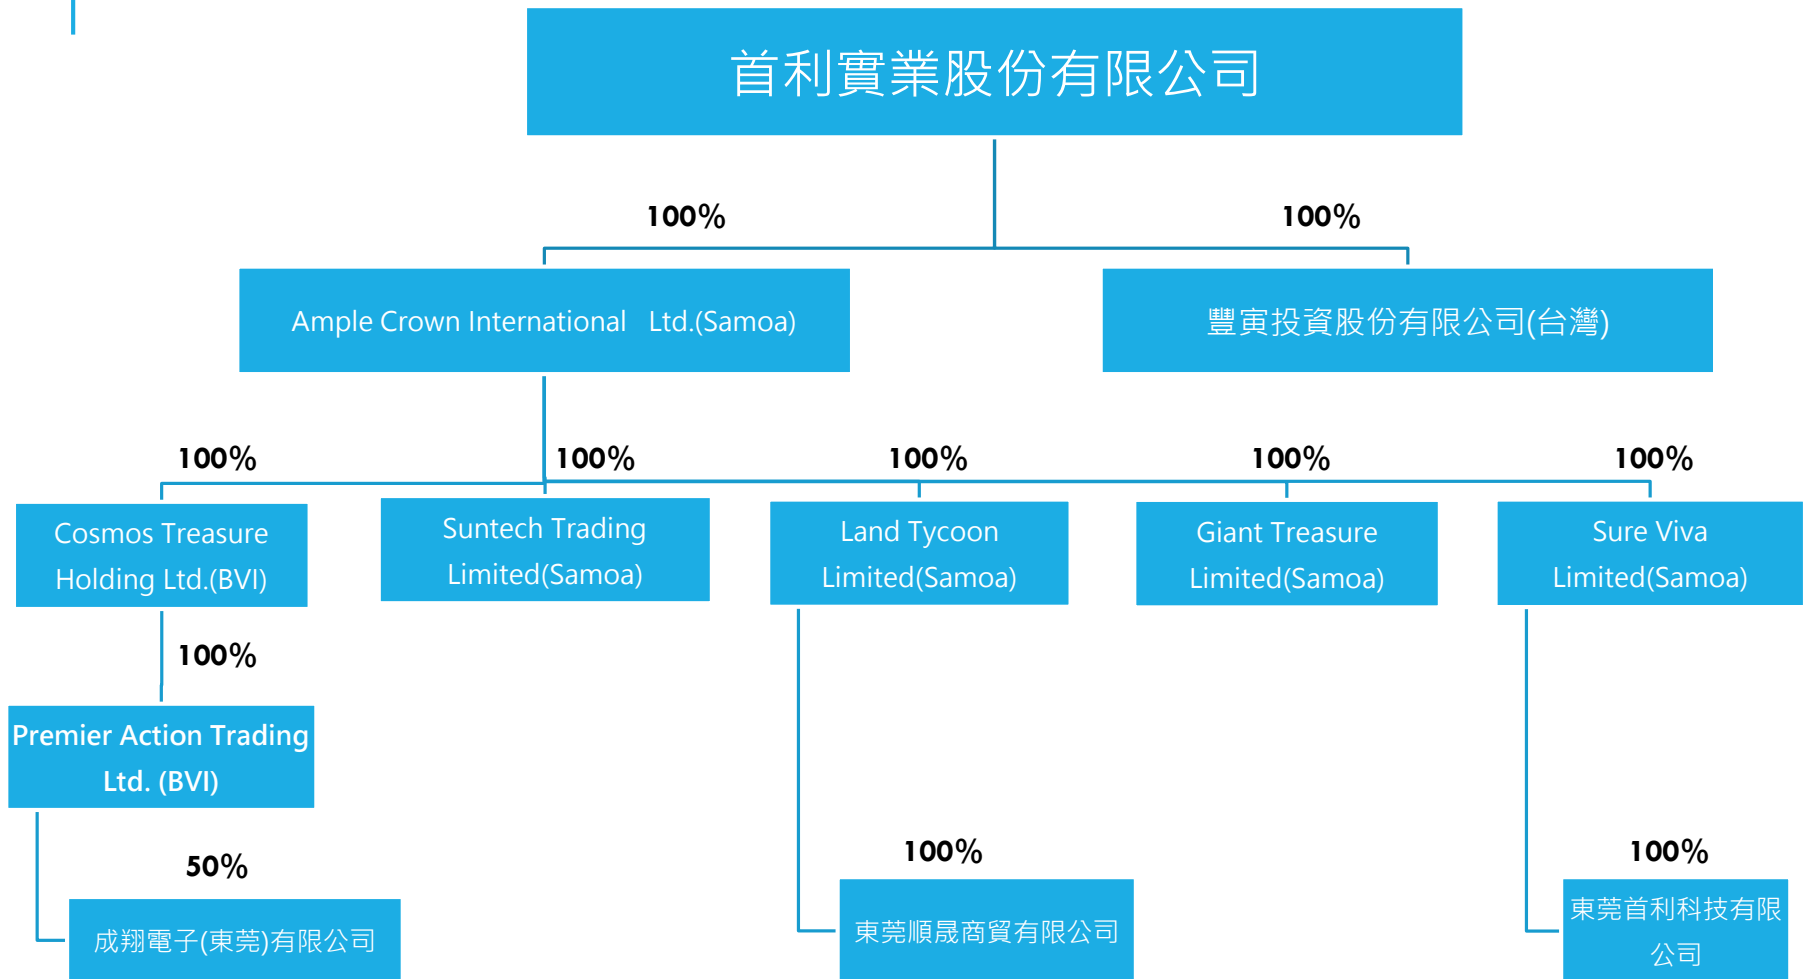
首利實業股份有限公司

100%

100%

Ample Crown International Ltd.(Samoa)

豐寅投資股份有限公司(台灣)

100%

100%

100%

100%

100%

Cosmos Treasure Holding Ltd.(BVI)

Suntech Trading Limited(Samoa)

Land Tycoon Limited(Samoa)

Giant Treasure Limited(Samoa)

Sure Viva Limited(Samoa)

100%

Premier Action Trading Ltd. (BVI)

50%

成翔電子(東莞)有限公司

100%

東莞順晟商貿有限公司

100%

東莞首利科技有限公司